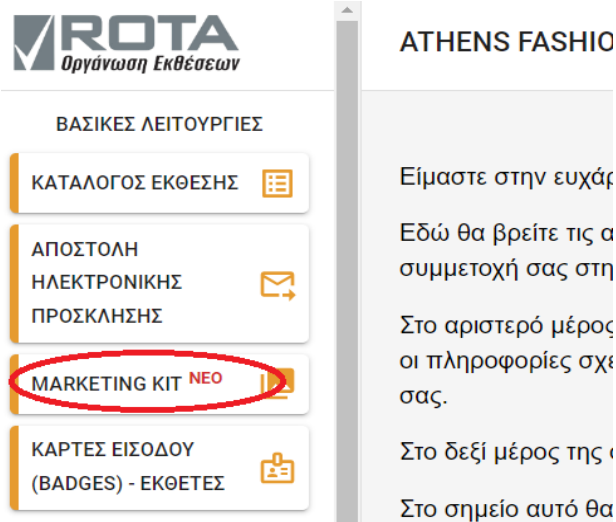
ROTA
Οργάνωση Εκθέσεων

ΒΑΣΙΚΕΣ ΛΕΙΤΟΥΡΓΙΕΣ

ΚΑΤΑΛΟΓΟΣ ΕΚΘΕΣΗΣ

ΑΠΟΣΤΟΛΗ ΗΛΕΚΤΡΟΝΙΚΗΣ ΠΡΟΣΚΛΗΣΗΣ

MARKETING KIT ΝΕΟ

ΚΑΡΤΕΣ ΕΙΣΟΔΟΥ (BADGES) - ΕΚΘΕΤΕΣ

ATHENS FASHIO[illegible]

Είμαστε στην ευχάρ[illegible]

Εδώ θα βρείτε τις α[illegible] συμμετοχή σας στη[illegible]

Στο αριστερό μέρος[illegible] οι πληροφορίες σχε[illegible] σας.

Στο δεξί μέρος της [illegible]

Στο σημείο αυτό θα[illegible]